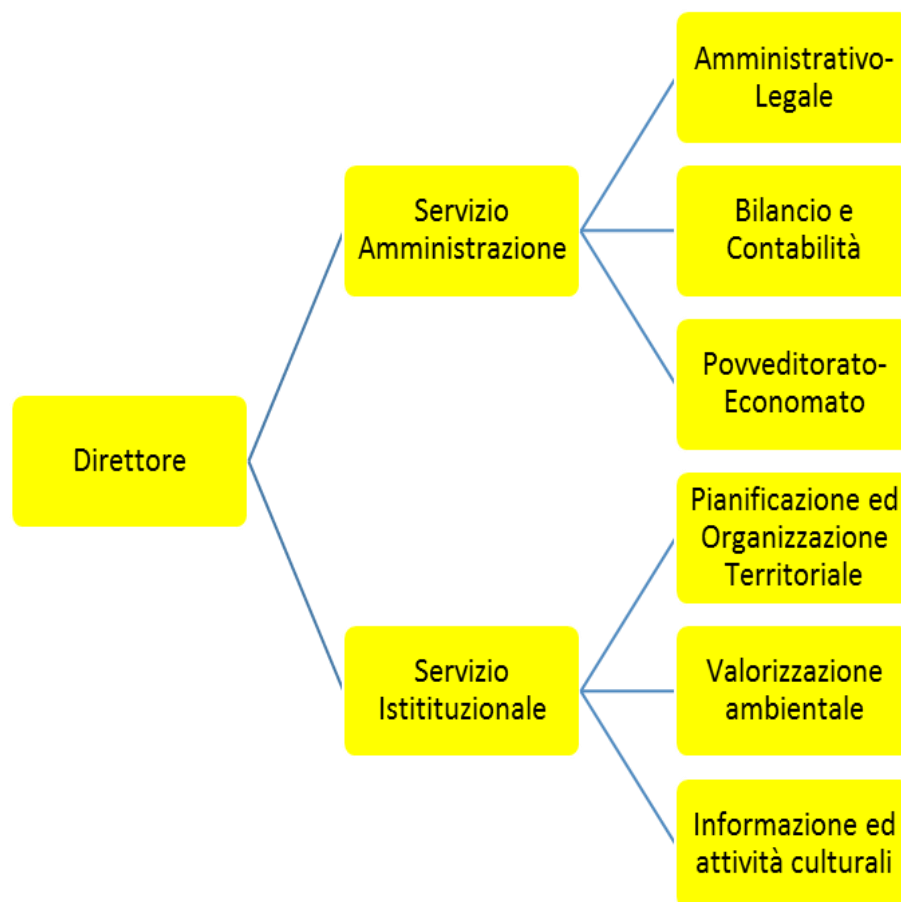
Direttore

Servizio Amministrazione

Amministrativo-Legale

Bilancio e Contabilità

Povveditorato-Economato

Servizio Istituzionale

Pianificazione ed Organizzazione Territoriale

Valorizzazione ambientale

Informazione ed attività culturali